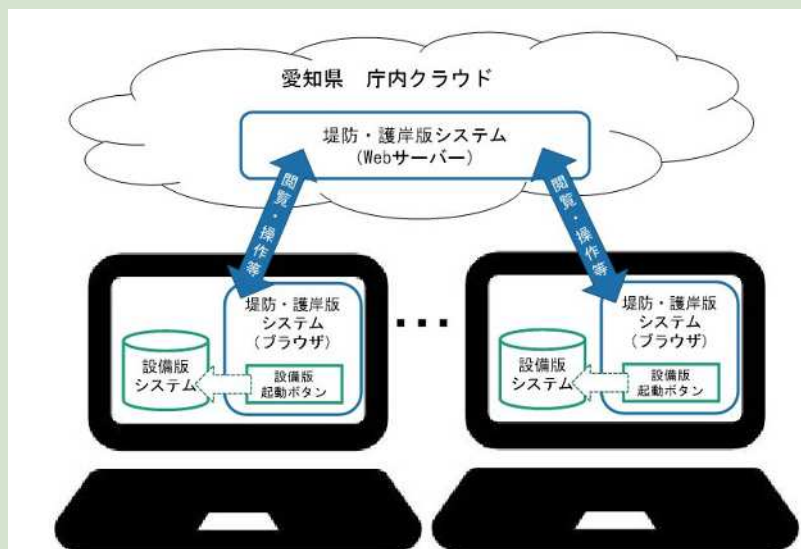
愛知県　庁内クラウド

堤防・護岸版システム
(Webサーバー)

閲覧・操作等

閲覧・操作等

堤防・護岸版
システム
(ブラウザ)

設備版
システム

設備版
起動ボタン

・・・

堤防・護岸版
システム
(ブラウザ)

設備版
システム

設備版
起動ボタン